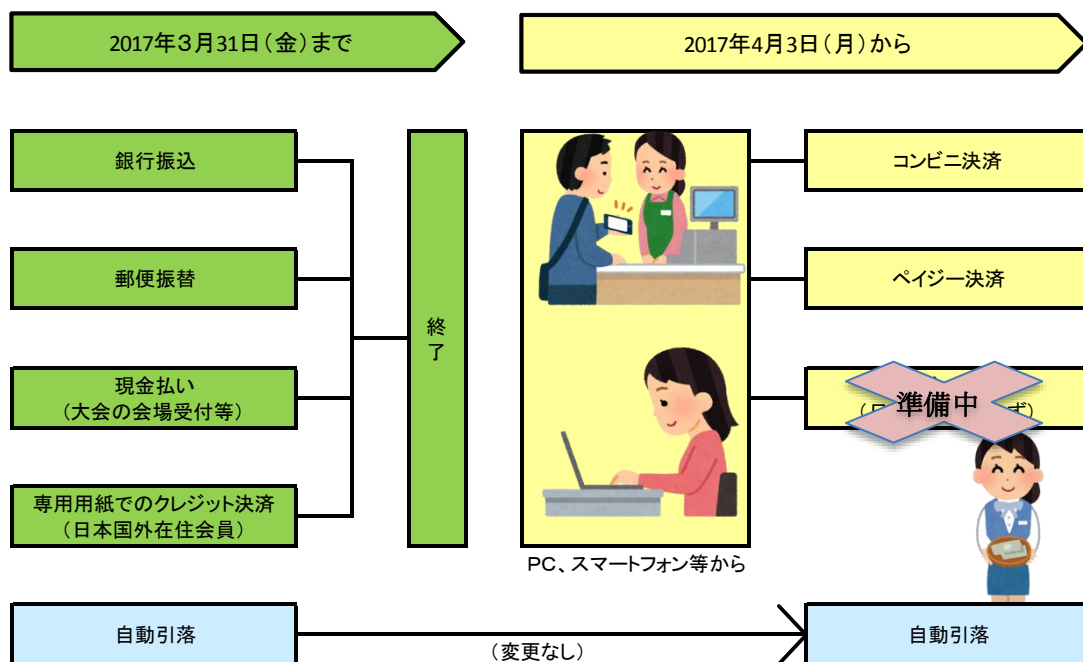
2017年３月31日（金）まで

2017年4月3日（月）から

銀行振込

郵便振替

現金払い
（大会の会場受付等）

専用用紙でのクレジット決済
（日本国外在住会員）

終了

コンビニ決済

ペイジー決済

（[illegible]ず）

準備中

PC、スマートフォン等から

自動引落

（変更なし）

自動引落